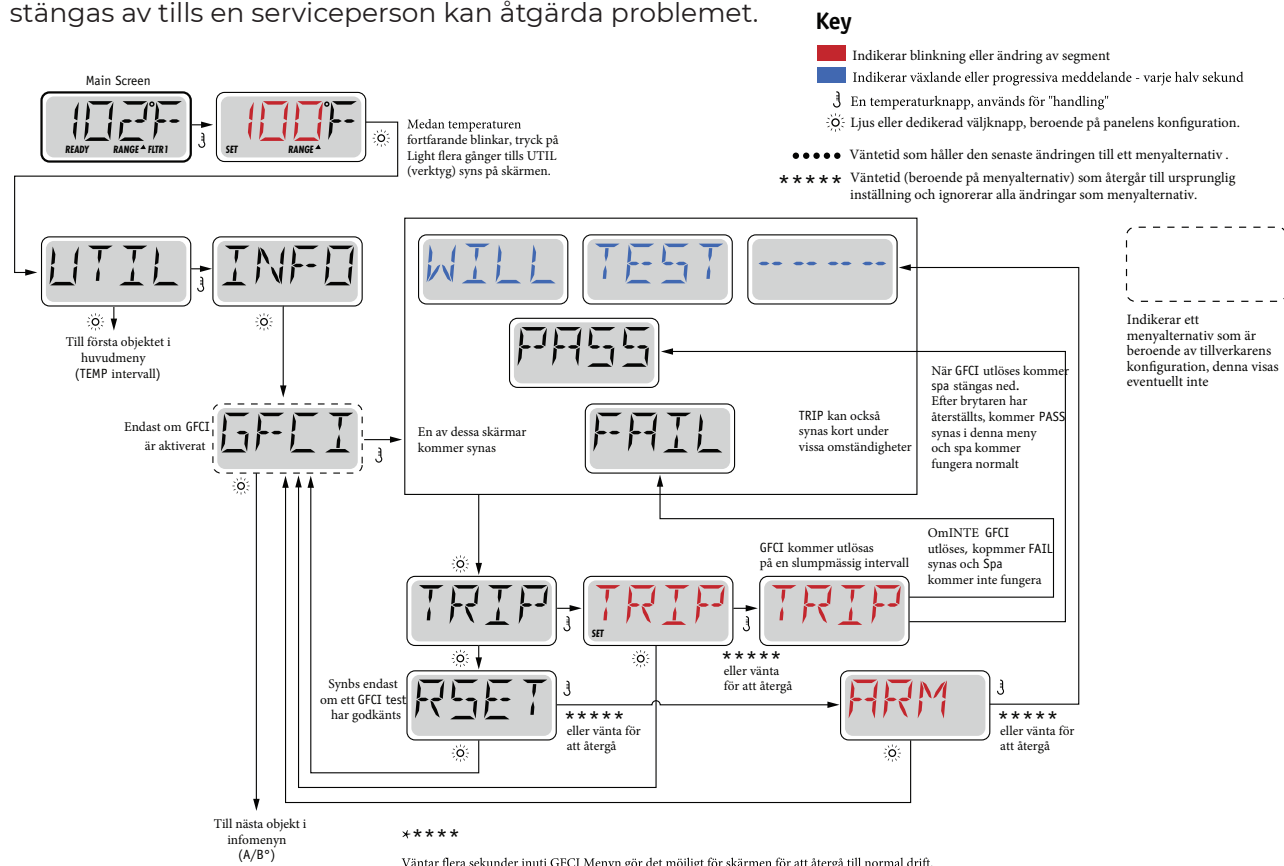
stängas av tills en serviceperson kan åtgärda problemet.

Key

Indikerar blinkning eller ändring av segment

Indikerar växlande eller progressiva meddelande - varje halv sekund

En temperaturknapp, används för "handling"

Ljus eller dedikerad väljknapp, beroende på panelens konfiguration.

●●●●● Väntetid som håller den senaste ändringen till ett menyalternativ .

\*\*\*\*\* Väntetid (beroende på menyalternativ) som återgår till ursprunglig inställning och ignorerar alla ändringar som menyalternativ.

Main Screen

102°F READY RANGE FLTR1

100°F SET RANGE

Medan temperaturen fortfarande blinkar, tryck på Light flera gånger tills UTIL (verktyg) syns på skärmen.

UTIL

INFO

Till första objektet i huvudmeny (TEMP intervall)

WILL

TEST

----

PASS

FAIL

Indikerar ett menyalternativ som är beroende av tillverkarens konfiguration, denna visas eventuellt inte

Endast om GFCI är aktiverat

GFCI

En av dessa skärmar kommer synas

TRIP kan också synas kort under vissa omständigheter

När GFCI utlöses kommer spa stängas ned. Efter brytaren har återställts, kommer PASS synas i denna meny och spa kommer fungera normalt

OmINTE GFCI utlöses, kopmmer FAIL synas och Spa kommer inte fungera

GFCI kommer utlösas på en slumpmässig intervall

TRIP

TRIP SET

TRIP

\*\*\*\*\* eller vänta för att återgå

Synbs endast om ett GFCI test har godkänts

RSET

\*\*\*\*\* eller vänta för att återgå

ARM

\*\*\*\*\* eller vänta för att återgå

Till nästa objekt i infomenyn (A/B°)

\*\*\*\*\*

Väntar flera sekunder inuti GFCI Menyn gör det möjligt för skärmen för att återgå till normal drift